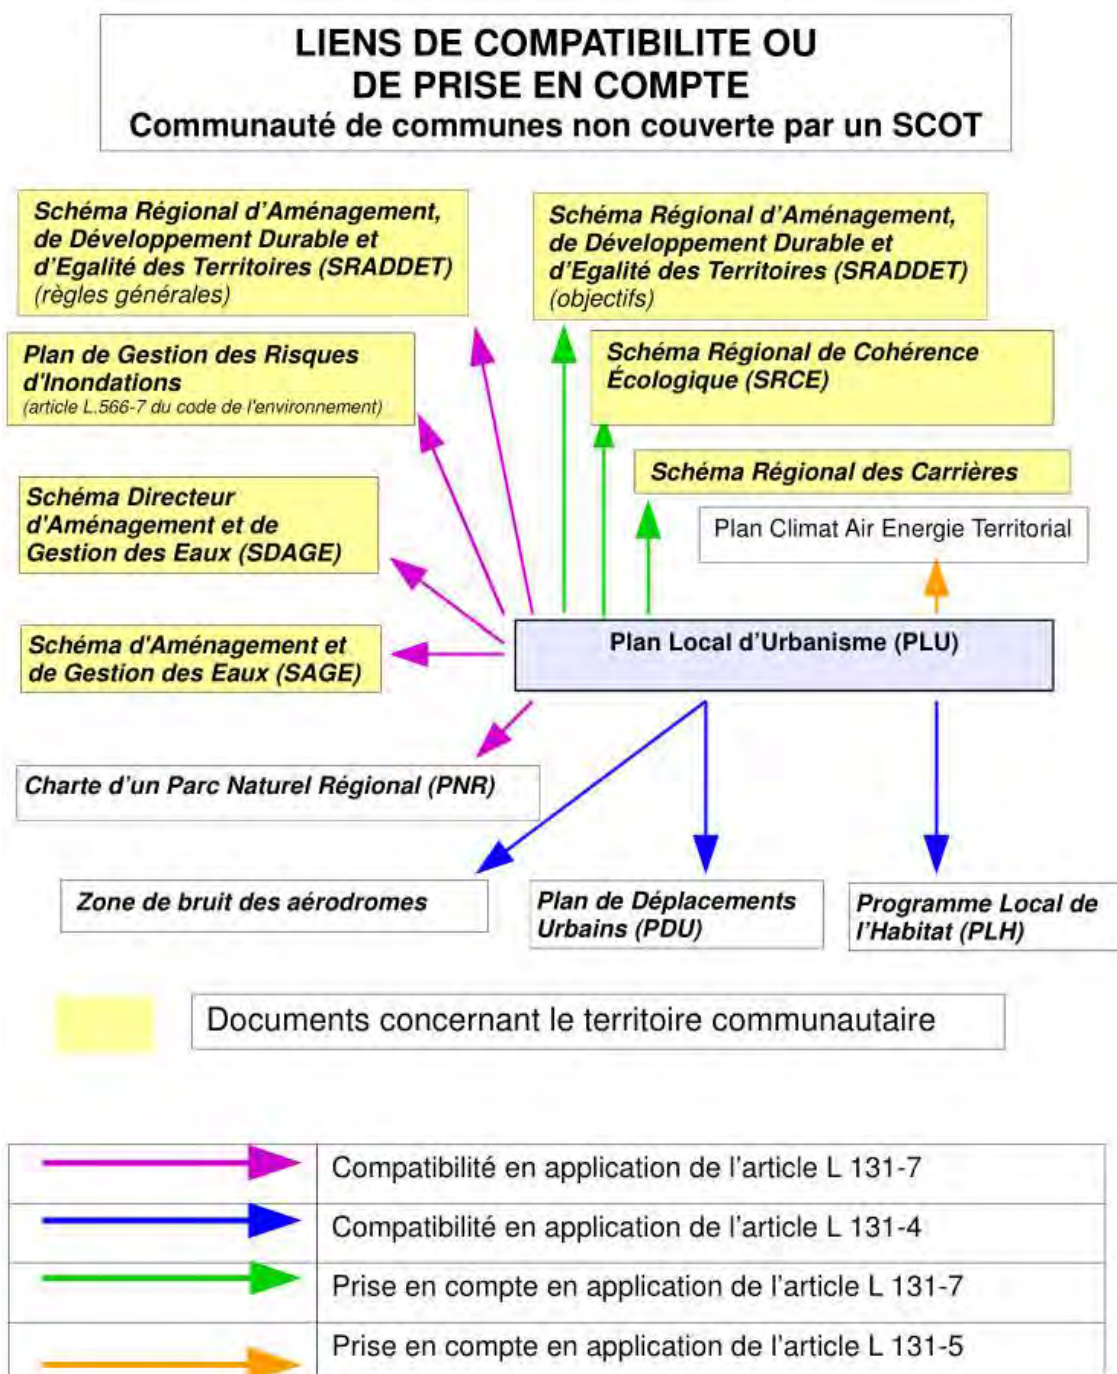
LIENS DE COMPATIBILITE OU DE PRISE EN COMPTE
Communauté de communes non couverte par un SCOT

Schéma Régional d'Aménagement, de Développement Durable et d'Egalité des Territoires (SRADDET) (règles générales)

Schéma Régional d'Aménagement, de Développement Durable et d'Egalité des Territoires (SRADDET) (objectifs)

Plan de Gestion des Risques d'Inondations
(article L.566-7 du code de l'environnement)

Schéma Régional de Cohérence Écologique (SRCE)

Schéma Régional des Carrières

Schéma Directeur d'Aménagement et de Gestion des Eaux (SDAGE)

Plan Climat Air Energie Territorial

Schéma d'Aménagement et de Gestion des Eaux (SAGE)

Plan Local d'Urbanisme (PLU)

Charte d'un Parc Naturel Régional (PNR)

Zone de bruit des aérodromes

Plan de Déplacements Urbains (PDU)

Programme Local de l'Habitat (PLH)

Documents concernant le territoire communautaire

| | |
|---|---|
| | Compatibilité en application de l'article L 131-7 |
| | Compatibilité en application de l'article L 131-4 |
| | Prise en compte en application de l'article L 131-7 |
| | Prise en compte en application de l'article L 131-5 |